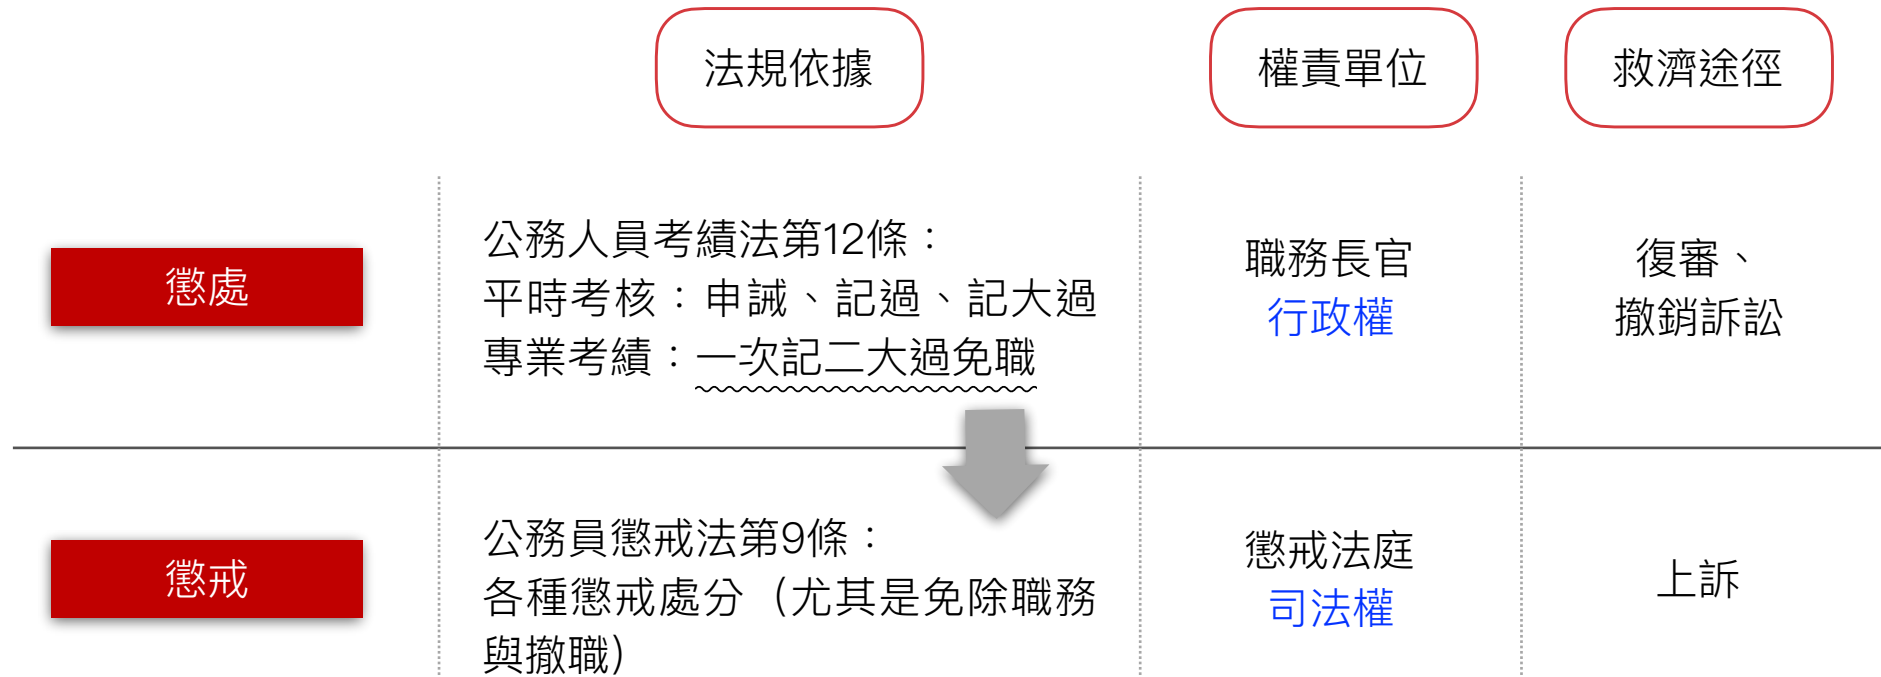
|  | 法規依據 | 權責單位 | 救濟途徑 |
|---|---|---|---|
| 懲處 | 公務人員考績法第12條：<br>平時考核：申誡、記過、記大過<br>專業考績：一次記二大過免職 | 職務長官<br>行政權 | 復審、<br>撤銷訴訟 |
| 懲戒 | 公務員懲戒法第9條：<br>各種懲戒處分（尤其是免除職務與撤職） | 懲戒法庭<br>司法權 | 上訴 |